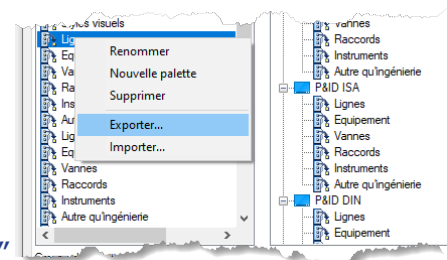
Styles visuels
Lignes
Eq
Van
Ra
Ins
Au
Lig
Eq
Vannes
Raccords
Instruments
Autre qu'ingénierie

Renommer
Nouvelle palette
Supprimer
Exporter...
Importer...

Vannes
Raccords
Instruments
Autre qu'ingénierie
P&ID ISA
Lignes
Equipement
Vannes
Raccords
Instruments
Autre qu'ingénierie
P&ID DIN
Lignes
Equipement